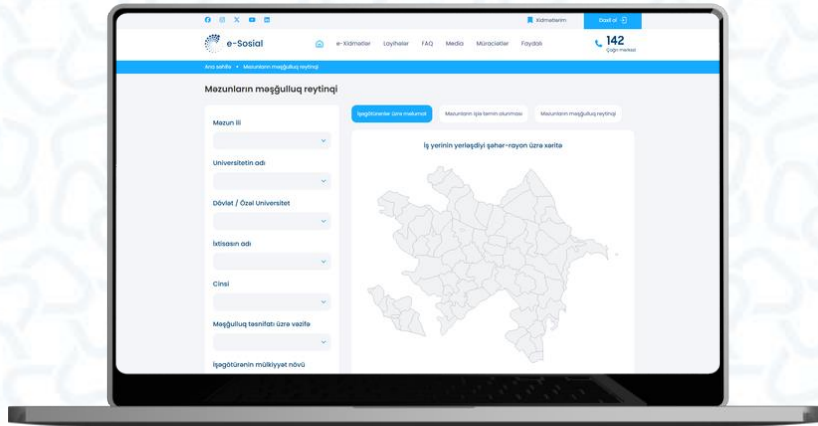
Xidmətlərim

Daxil ol

e-Sosial

e-Xidmətlər Layihələr FAQ Media Müraciətlər Faydalı

142
Çağrı mərkəzi

Ana səhifə • Məzunların məşğulluq reytinqi

Məzunların məşğulluq reytinqi

Məzun ili

Universitetin adı

Dövlət / Özəl Universitet

İxtisasın adı

Cinsi

Məşğulluq təsnifatı üzrə vəzifə

İşəgötürənin mülkiyyət növü

İşəgötürənlər üzrə məlumat

Məzunların işlə təmin olunması

Məzunların məşğulluq reytinqi

İş yerinin yerləşdiyi şəhər-rayon üzrə xəritə